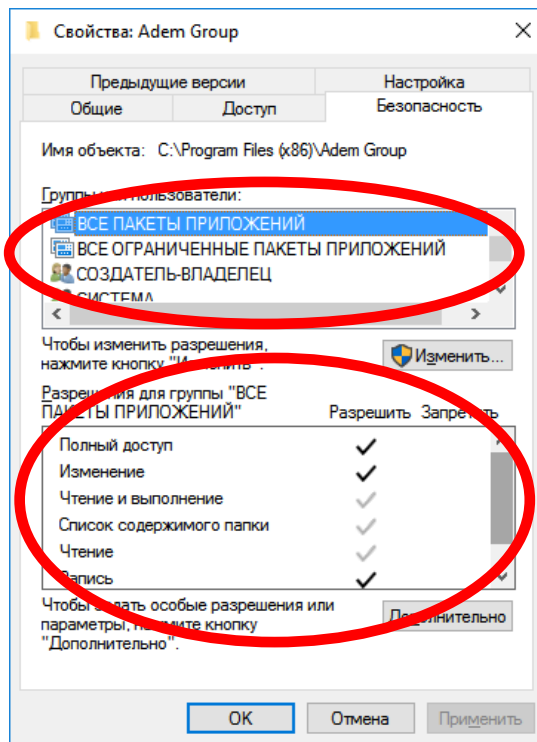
Свойства: Adem Group

Предыдущие версии | Настройка
Общие | Доступ | Безопасность

Имя объекта: C:\Program Files (x86)\Adem Group

Групп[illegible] пользователи:
ВСЕ ПАКЕТЫ ПРИЛОЖЕНИЙ
ВСЕ ОГРАНИЧЕННЫЕ ПАКЕТЫ ПРИЛОЖЕНИЙ
СОЗДАТЕЛЬ-ВЛАДЕЛЕЦ
СИСТЕМА

Чтобы изменить разрешения, нажмите кнопку "И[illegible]".

Изменить...

Разрешения для группы "ВСЕ ПАКЕТЫ ПРИЛОЖЕНИЙ"

| | Разрешить | Запретить |
|---|---|---|
| Полный доступ | ✓ | |
| Изменение | ✓ | |
| Чтение и выполнение | ✓ | |
| Список содержимого папки | ✓ | |
| Чтение | ✓ | |
| Запись | ✓ | |

Чтобы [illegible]дать особые разрешения или параметры, н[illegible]мите кнопку "Дополнительно".

Д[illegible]лнительно

ОК | Отмена | Применить